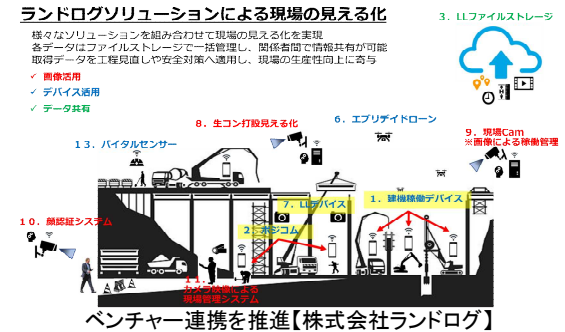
ランドログソリューションによる現場の見える化

様々なソリューションを組み合わせて現場の見える化を実現
各データはファイルストレージで一括管理し、関係者間で情報共有が可能
取得データを工程見直しや安全対策へ適用し、現場の生産性向上に寄与

✓ 画像活用
✓ デバイス活用
✓ データ共有

3．LLファイルストレージ

8．生コン打設見える化

6．エブリデイドローン

13．バイタルセンサー

9．現場Cam
※画像による稼働管理

10．顔認証システム

7．LLデバイス

1．建機稼働デバイス

2．ホジコム

11．
カメラ映像による
現場管理システム

ベンチャー連携を推進【株式会社ランドログ】